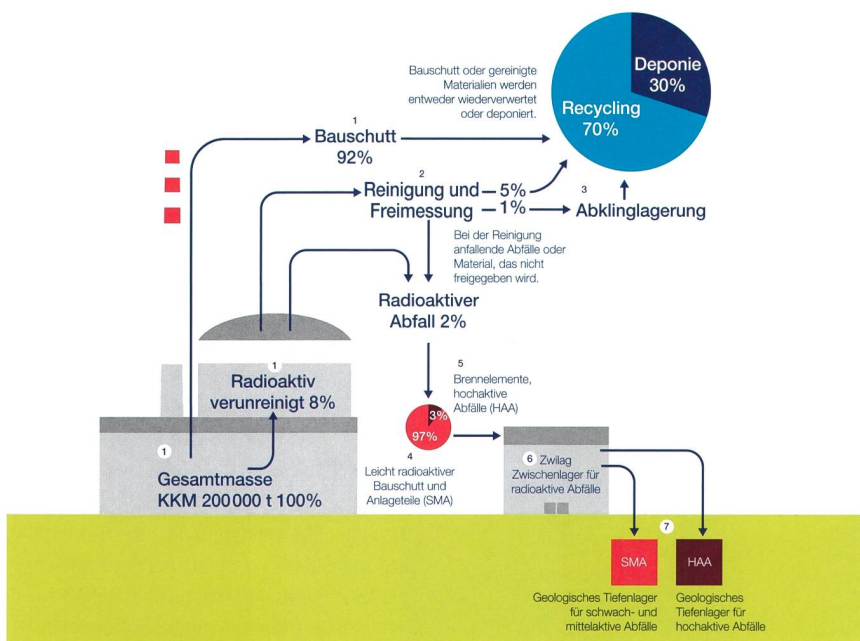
Bauschutt oder gereinigte Materialien werden entweder wiederverwertet oder deponiert.

Deponie 30%

Recycling 70%

1
Bauschutt
92%

2
Reinigung und — 5%
Freimessung — 1%

3
Abklinglagerung

Bei der Reinigung anfallende Abfälle oder Material, das nicht freigegeben wird.

Radioaktiver Abfall 2%

1
Radioaktiv verunreinigt 8%

5
Brennelemente, hochaktive Abfälle (HAA)

3%
97%

1
Gesamtmasse
KKM 200 000 t 100%

4
Leicht radioaktiver Bauschutt und Anlageteile (SMA)

6 Zwilag
Zwischenlager für radioaktive Abfälle

7

SMA

HAA

Geologisches Tiefenlager für schwach- und mittelaktive Abfälle

Geologisches Tiefenlager für hochaktive Abfälle